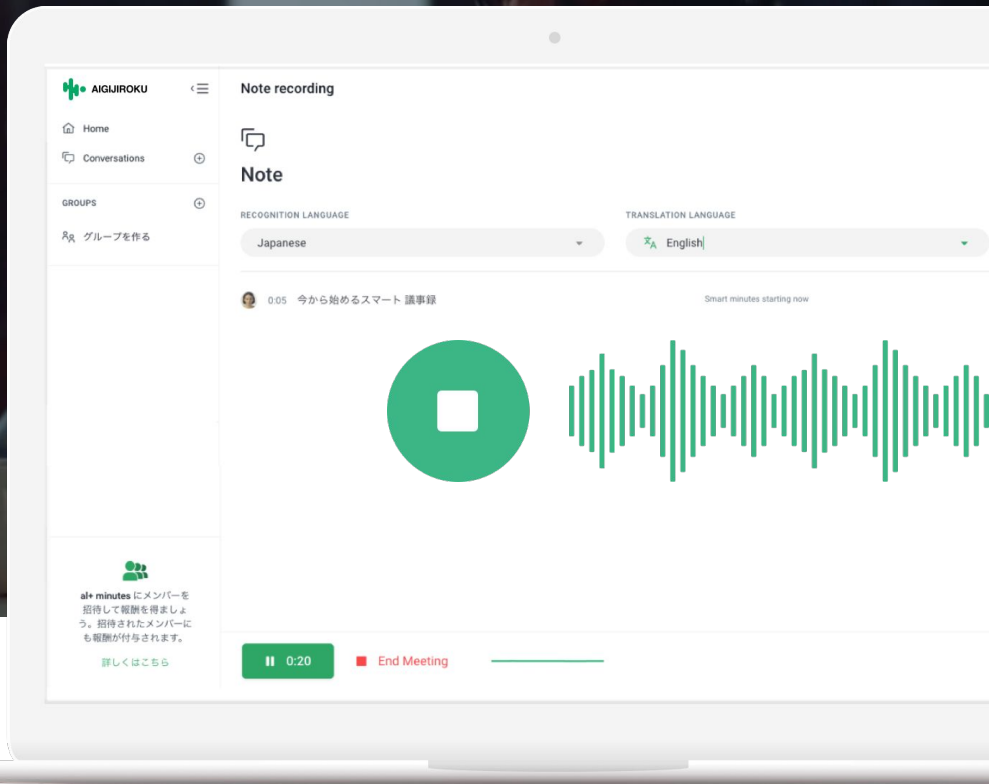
AIGIJIROKU

Home

Conversations

GROUPS

グループを作る

al+ minutes にメンバーを招待して報酬を得ましょう。招待されたメンバーにも報酬が付与されます。

詳しくはこちら

Note recording

Note

RECOGNITION LANGUAGE

Japanese

TRANSLATION LANGUAGE

English

0:05 今から始めるスマート 議事録

Smart minutes starting now

0:20

End Meeting